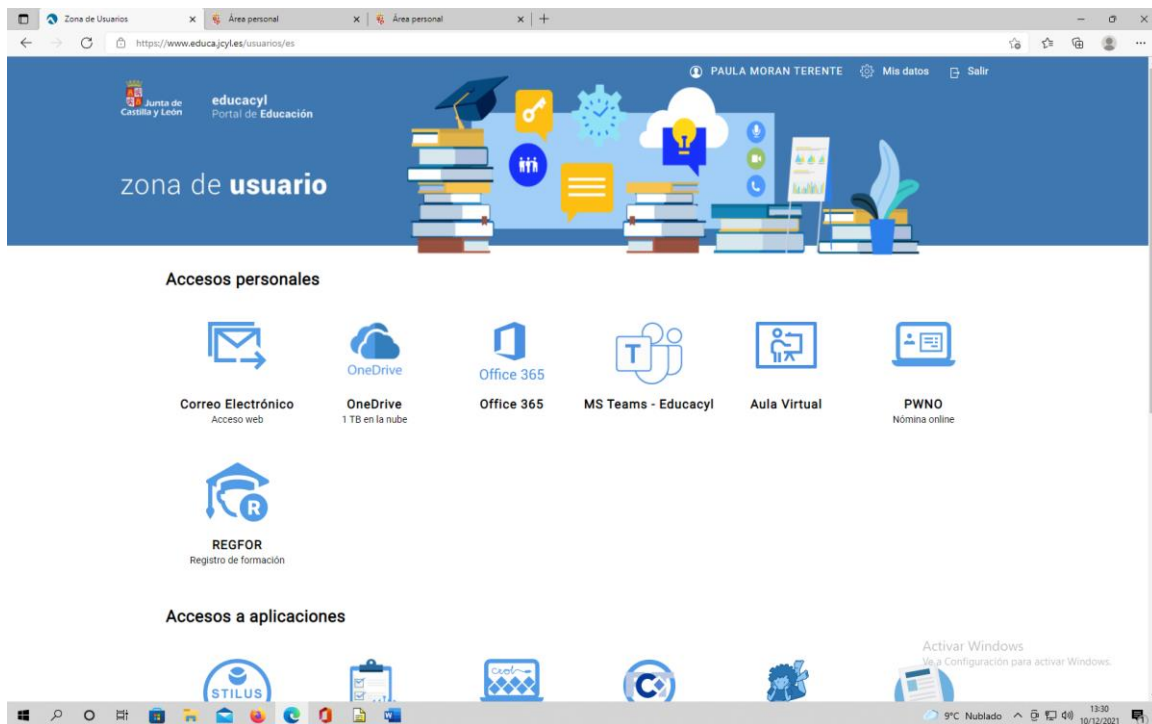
Zona de Usuarios × Área personal × Área personal × +

https://www.educa.jcyl.es/usuarios/es

PAULA MORAN TERENTE Mis datos Salir

Junta de Castilla y León

educacyl Portal de Educación

zona de **usuario**

Accesos personales

OneDrive

Office 365

T

Correo Electrónico
Acceso web

OneDrive
1 TB en la nube

Office 365

MS Teams - Educacyl

Aula Virtual

PWNO
Nómina online

R

REGFOR
Registro de formación

Accesos a aplicaciones

STILUS

Activar Windows
Ve a Configuración para activar Windows.

9°C Nublado 13:30 10/12/2021